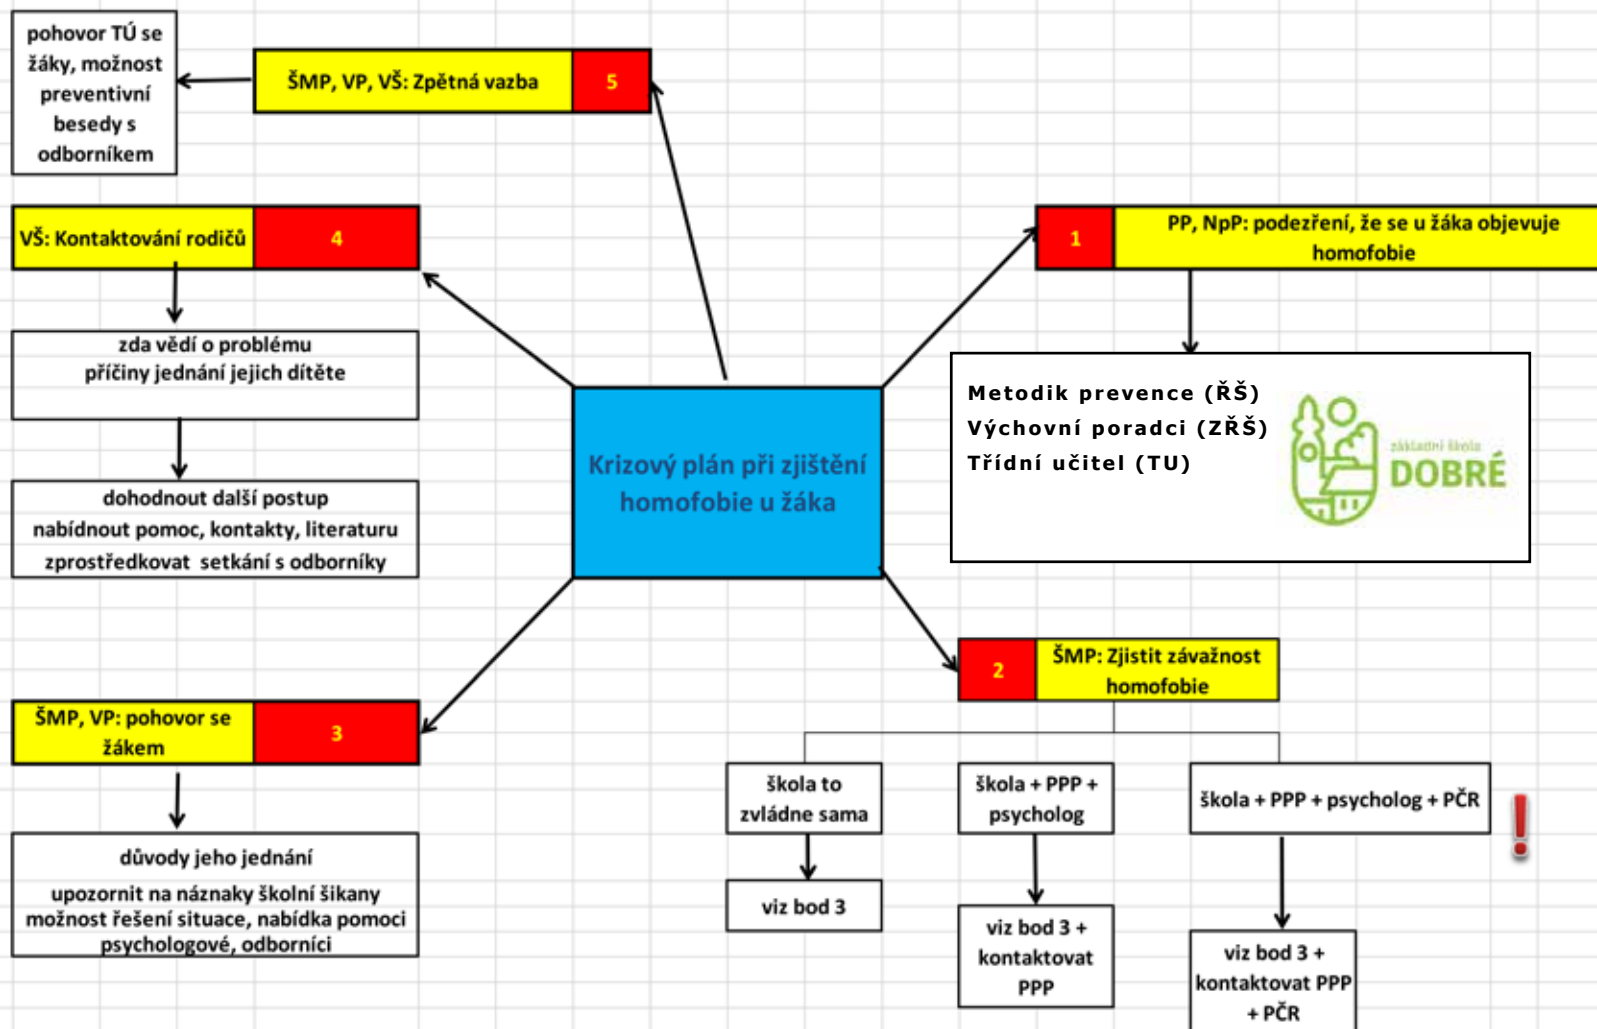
Krizový plán při zjištění homofobie u žáka

1 PP, NpP: podezření, že se u žáka objevuje homofobie

Metodik prevence (ŘŠ)
Výchovní poradci (ZŘŠ)
Třídní učitel (TU)

základní škola
DOBRÉ

2 ŠMP: Zjistit závažnost homofobie

škola to zvládne sama

viz bod 3

škola + PPP + psycholog

viz bod 3 + kontaktovat PPP

škola + PPP + psycholog + PČR

viz bod 3 + kontaktovat PPP + PČR

!

ŠMP, VP: pohovor se žákem 3

důvody jeho jednání
upozornit na náznaky školní šikany
možnost řešení situace, nabídka pomoci
psychologové, odborníci

VŠ: Kontaktování rodičů 4

zda vědí o problému
příčiny jednání jejich dítěte

dohodnout další postup
nabídnout pomoc, kontakty, literaturu
zprostředkovat setkání s odborníky

ŠMP, VP, VŠ: Zpětná vazba 5

pohovor TÚ se žáky, možnost preventivní besedy s odborníkem